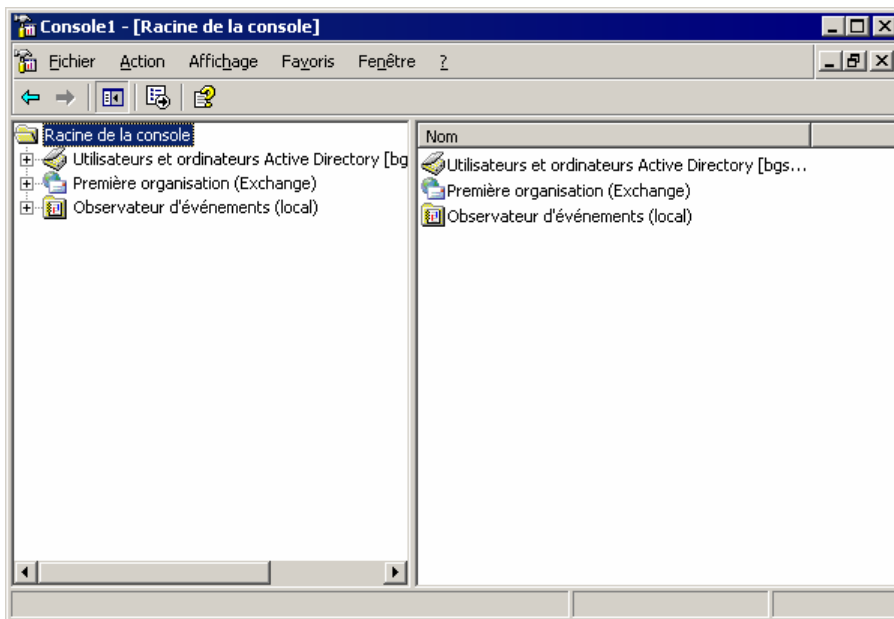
Console1 - [Racine de la console]

Fichier Action Affichage Favoris Fenêtre ?

Racine de la console
Utilisateurs et ordinateurs Active Directory [bg
Première organisation (Exchange)
Observateur d'événements (local)

Nom
Utilisateurs et ordinateurs Active Directory [bgs...
Première organisation (Exchange)
Observateur d'événements (local)